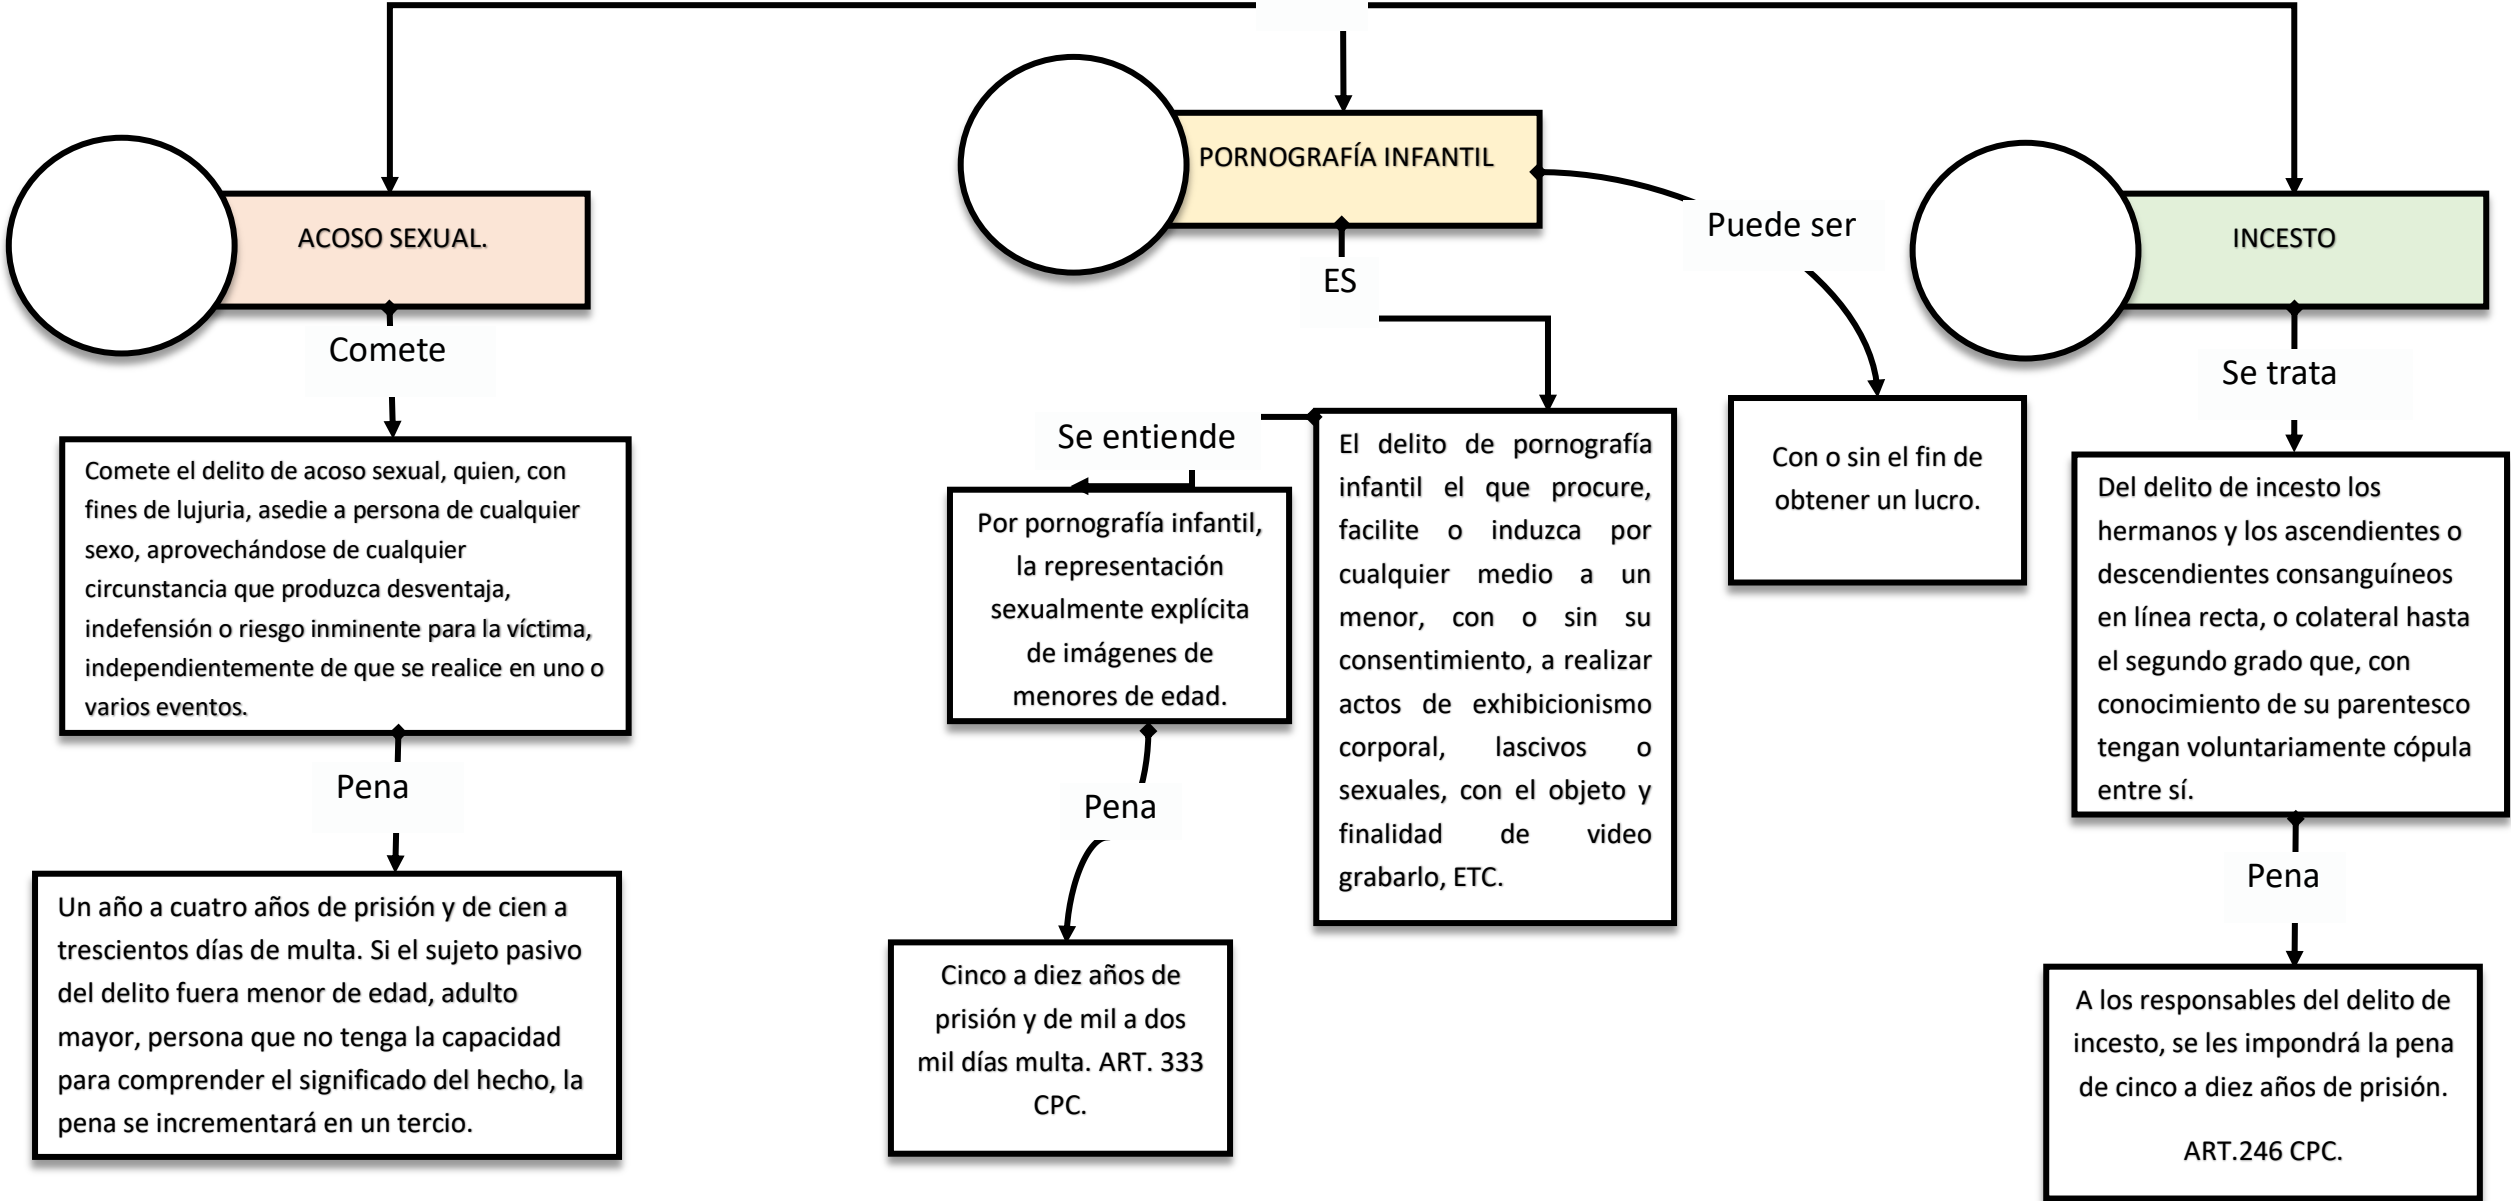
ACOSO SEXUAL.

Comete

Comete el delito de acoso sexual, quien, con fines de lujuria, asedie a persona de cualquier sexo, aprovechándose de cualquier circunstancia que produzca desventaja, indefensión o riesgo inminente para la víctima, independientemente de que se realice en uno o varios eventos.

Pena

Un año a cuatro años de prisión y de cien a trescientos días de multa. Si el sujeto pasivo del delito fuera menor de edad, adulto mayor, persona que no tenga la capacidad para comprender el significado del hecho, la pena se incrementará en un tercio.

PORNOGRAFÍA INFANTIL

ES

Se entiende

Por pornografía infantil, la representación sexualmente explícita de imágenes de menores de edad.

Pena

Cinco a diez años de prisión y de mil a dos mil días multa. ART. 333 CPC.

El delito de pornografía infantil el que procure, facilite o induzca por cualquier medio a un menor, con o sin su consentimiento, a realizar actos de exhibicionismo corporal, lascivos o sexuales, con el objeto y finalidad de video grabarlo, ETC.

Puede ser

Con o sin el fin de obtener un lucro.

INCESTO

Se trata

Del delito de incesto los hermanos y los ascendientes o descendientes consanguíneos en línea recta, o colateral hasta el segundo grado que, con conocimiento de su parentesco tengan voluntariamente cópula entre sí.

Pena

A los responsables del delito de incesto, se les impondrá la pena de cinco a diez años de prisión.

ART.246 CPC.